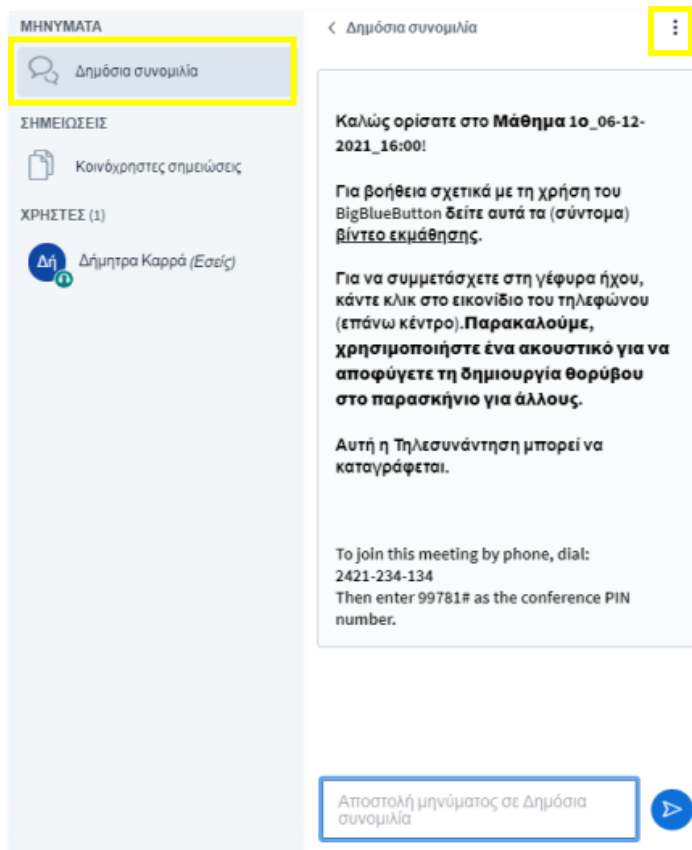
ΜΗΝΥΜΑΤΑ

Δημόσια συνομιλία

ΣΗΜΕΙΩΣΕΙΣ

Κοινόχρηστες σημειώσεις

ΧΡΗΣΤΕΣ (1)

Δή Δήμητρα Καρρά (Εσείς)

< Δημόσια συνομιλία

⋮

Καλώς ορίσατε στο Μάθημα 1ο_06-12-2021_16:00!

Για βοήθεια σχετικά με τη χρήση του BigBlueButton δείτε αυτά τα (σύντομα) βίντεο εκμάθησης.

Για να συμμετάσχετε στη γέφυρα ήχου, κάντε κλικ στο εικονίδιο του τηλεφώνου (επάνω κέντρο).Παρακαλούμε, χρησιμοποιήστε ένα ακουστικό για να αποφύγετε τη δημιουργία θορύβου στο παρασκήνιο για άλλους.

Αυτή η Τηλεσυνάντηση μπορεί να καταγράφεται.

To join this meeting by phone, dial:
2421-234-134
Then enter 99781# as the conference PIN number.

Αποστολή μηνύματος σε Δημόσια συνομιλία